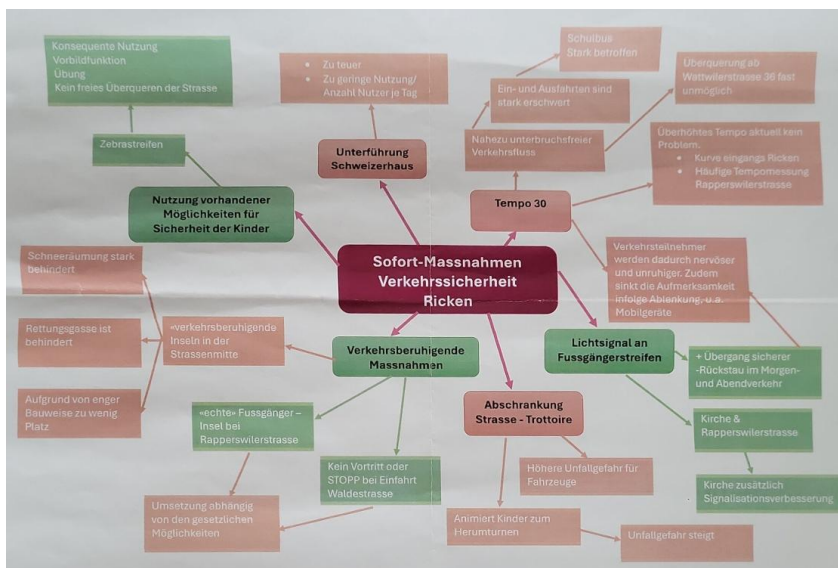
Sofort-Massnahmen Verkehrssicherheit Ricken

Nutzung vorhandener Möglichkeiten für Sicherheit der Kinder

Zebrastreifen

Konsequente Nutzung
Vorbildfunktion
Übung
Kein freies Überqueren der Strasse

Unterführung Schweizerhaus

• Zu teuer
• Zu geringe Nutzung/ Anzahl Nutzer je Tag

Tempo 30

Nahezu unterbruchsfreier Verkehrsfluss

Ein- und Ausfahrten sind stark erschwert

Schulbus
Stark betroffen

Überquerung ab Wattwilerstrasse 36 fast unmöglich

Überhöhtes Tempo aktuell kein Problem.
• Kurve eingangs Ricken
• Häufige Tempomessung Rapperswilerstrasse

Verkehrsteilnehmer werden dadurch nervöser und unruhiger. Zudem sinkt die Aufmerksamkeit infolge Ablenkung, u.a. Mobilgeräte

Lichtsignal an Fussgängerstreifen

+ Übergang sicherer
-Rückstau im Morgen- und Abendverkehr

Kirche & Rapperswilerstrasse

Kirche zusätzlich Signalisationsverbesserung

Abschrankung Strasse - Trottoire

Höhere Unfallgefahr für Fahrzeuge

Animiert Kinder zum Herumturnen

Unfallgefahr steigt

Verkehrsberuhigende Massnahmen

«verkehrsberuhigende Inseln in der Strassenmitte

Schneeräumung stark behindert

Rettungsgasse ist behindert

Aufgrund von enger Bauweise zu wenig Platz

«echte» Fussgänger – Insel bei Rapperswilerstrasse

Umsetzung abhängig von den gesetzlichen Möglichkeiten

Kein Vortritt oder STOPP bei Einfahrt Waldestrasse